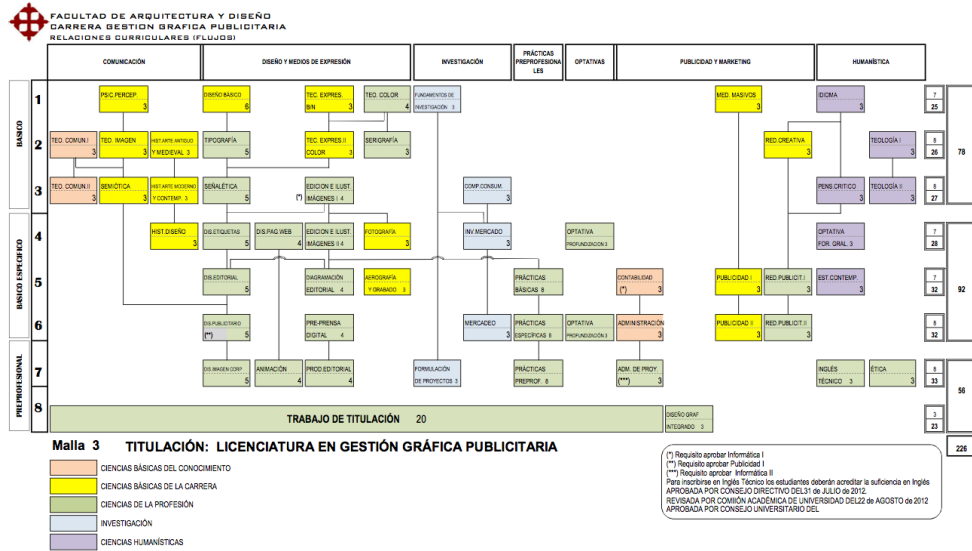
FACULTAD DE ARQUITECTURA Y DISEÑO
CARRERA GESTION GRAFICA PUBLICITARIA
RELACIONES CURRICULARES (FLUJOS)

COMUNICACIÓN | DISEÑO Y MEDIOS DE EXPRESIÓN | INVESTIGACIÓN | PRÁCTICAS PREPROFESIONALES | OPTATIVAS | PUBLICIDAD Y MARKETING | HUMANÍSTICA

BASICO
1
PSIC.PERCEP. 3
DISEÑO BÁSICO 6
TEC. EXPRES. B/N 3
TEC. COLOR 4
FUNDAMENTOS DE INVESTIGACIÓN 3
MED. MASIVOS 3
IDIOMA 3
7
25

2
TEO. COMUN.I 3
TEO. IMAGEN 3
HIST.ARTE ANTIGUO Y MEDIEVAL 3
TIPOGRAFÍA 5
TEC. EXPRES.II COLOR 3
SERIGRAFÍA 3
RED.CREATIVA 3
TEOLOGÍA I 3
8
26
78

3
TEO. COMUN.II 3
SEMIÓTICA 3
HIST.ARTE MODERNO Y CONTEMP. 3
SEÑALÉTICA 5
(*) EDICION E ILUST. IMÁGENES I 4
COMP.CONSUM. 3
PENS.CRITICO 3
TEOLOGÍA II 3
8
27

BASICO ESPECIFICO
4
HIST.DISEÑO 3
DIS.ETIQUETAS 5
DIS.PAG.WEB 4
EDICION E ILUST. IMÁGENES II 4
FOTOGRAFÍA 3
INV.MERCADO 3
OPTATIVA PROFUNDIZACIÓN 3
OPTATIVA FOR. GRAL. 3
7
28

5
DIS.EDITORIAL 5
DIAGRAMACIÓN EDITORIAL 4
AEROGRAFÍA Y GRABADO 3
PRÁCTICAS BÁSICAS 8
CONTABILIDAD (*) 3
PUBLICIDAD I 3
RED. PUBLICIT.I 3
EST.CONTEMP. 3
7
32
92

6
DIS.PUBLICITARIO (**) 5
PRE-PRENSA DIGITAL 4
MERCADEO 3
PRÁCTICAS ESPECÍFICAS 8
OPTATIVA PROFUNDIZACIÓN 3
ADMINISTRACIÓN 3
PUBLICIDAD II 3
RED.PUBLICIT.II 3
8
32

PREPROFESIONAL
7
DIS.IMAGEN CORP. 5
ANIMACIÓN 4
PROD.EDITORIAL 4
FORMULACIÓN DE PROYECTOS 3
PRÁCTICAS PREPROF. 8
ADM. DE PROY. (***) 3
INGLÉS TÉCNICO 3
ÉTICA 3
8
33
56

8
TRABAJO DE TITULACIÓN 20
DISEÑO GRAF INTEGRADO 3
3
23

226

Malla 3 TITULACIÓN: LICENCIATURA EN GESTIÓN GRÁFICA PUBLICITARIA

CIENCIAS BÁSICAS DEL CONOCIMIENTO
CIENCIAS BÁSICAS DE LA CARRERA
CIENCIAS DE LA PROFESIÓN
INVESTIGACIÓN
CIENCIAS HUMANÍSTICAS

(*) Requisito aprobar Informática I
(**) Requisito aprobar Publicidad I
(***) Requisito aprobar Informática II
Para inscribirse en Inglés Técnico los estudiantes deberán acreditar la suficiencia en Inglés
APROBADA POR CONSEJO DIRECTIVO DEL31 de JULIO de 2012.
REVISADA POR COMIIÓN ACADÉMICA DE UNIVERSIDAD DEL22 de AGOSTO de 2012
APROBADA POR CONSEJO UNIVERSITARIO DEL